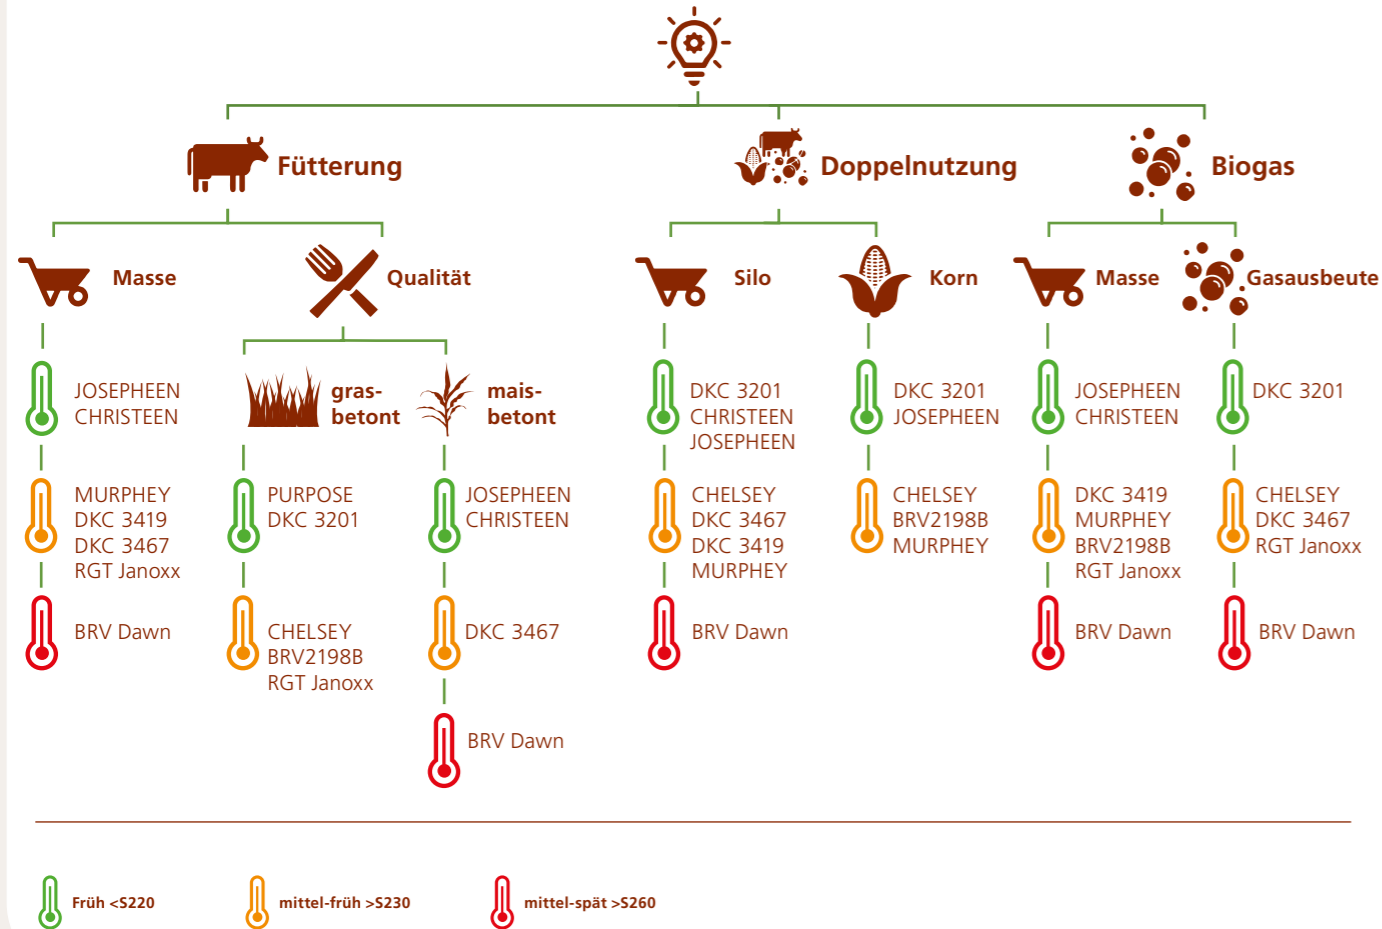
Fütterung

Masse

JOSEPHEEN
CHRISTEEN

MURPHEY
DKC 3419
DKC 3467
RGT Janoxx

BRV Dawn

Qualität

grasbetont

PURPOSE
DKC 3201

CHELSEY
BRV2198B
RGT Janoxx

maisbetont

JOSEPHEEN
CHRISTEEN

DKC 3467

BRV Dawn

Doppelnutzung

Silo

DKC 3201
CHRISTEEN
JOSEPHEEN

CHELSEY
DKC 3467
DKC 3419
MURPHEY

BRV Dawn

Korn

DKC 3201
JOSEPHEEN

CHELSEY
BRV2198B
MURPHEY

Biogas

Masse

JOSEPHEEN
CHRISTEEN

DKC 3419
MURPHEY
BRV2198B
RGT Janoxx

BRV Dawn

Gasausbeute

DKC 3201

CHELSEY
DKC 3467
RGT Janoxx

BRV Dawn

Früh <S220 mittel-früh >S230 mittel-spät >S260